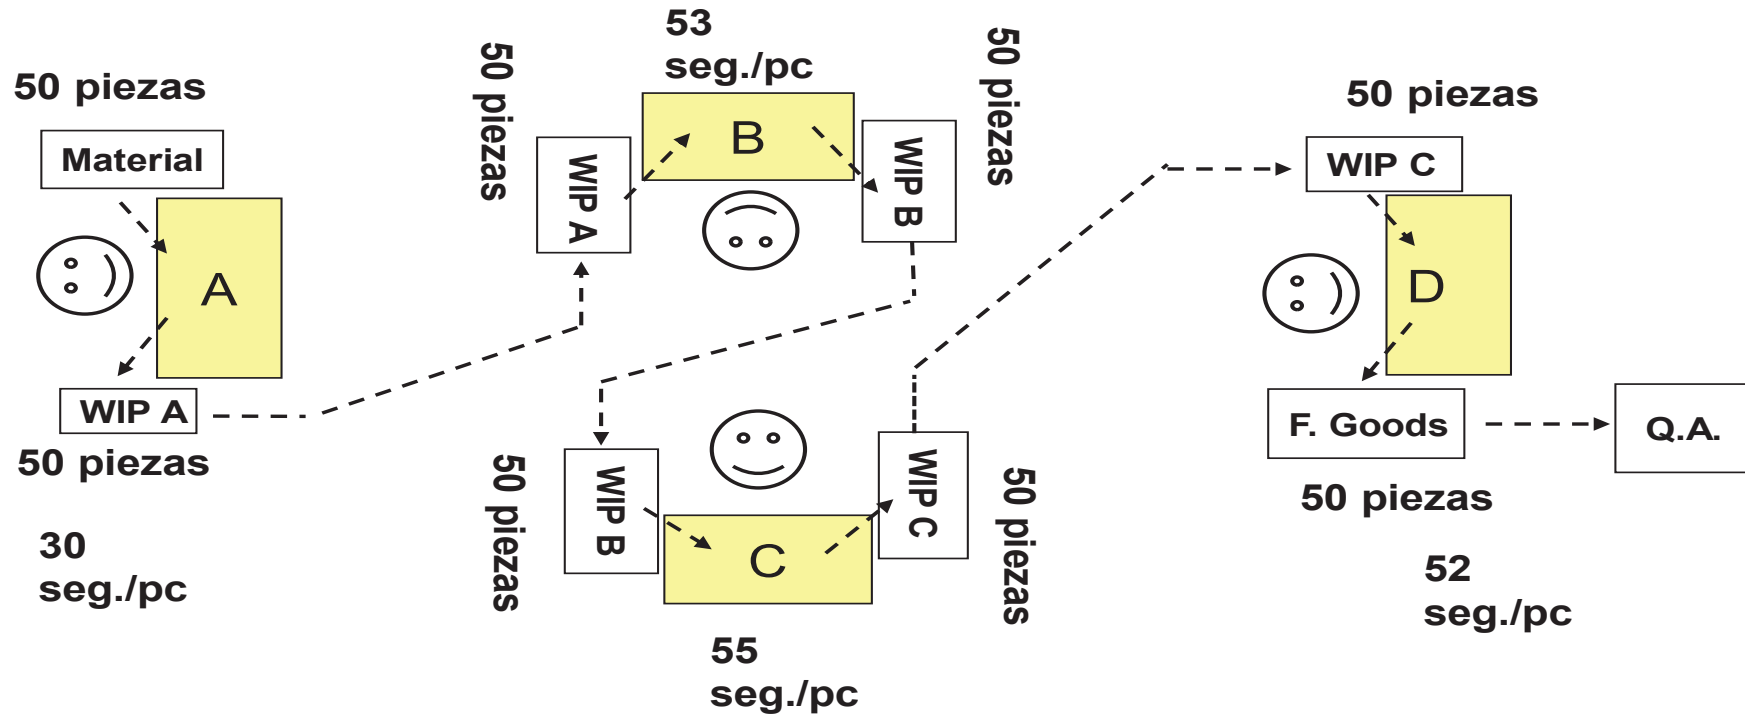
50 piezas

Material

A

WIP A

50 piezas

30 seg./pc

50 piezas

WIP A

53 seg./pc

B

WIP B

50 piezas

50 piezas

WIP B

C

WIP C

50 piezas

55 seg./pc

50 piezas

WIP C

D

F. Goods

Q.A.

50 piezas

52 seg./pc